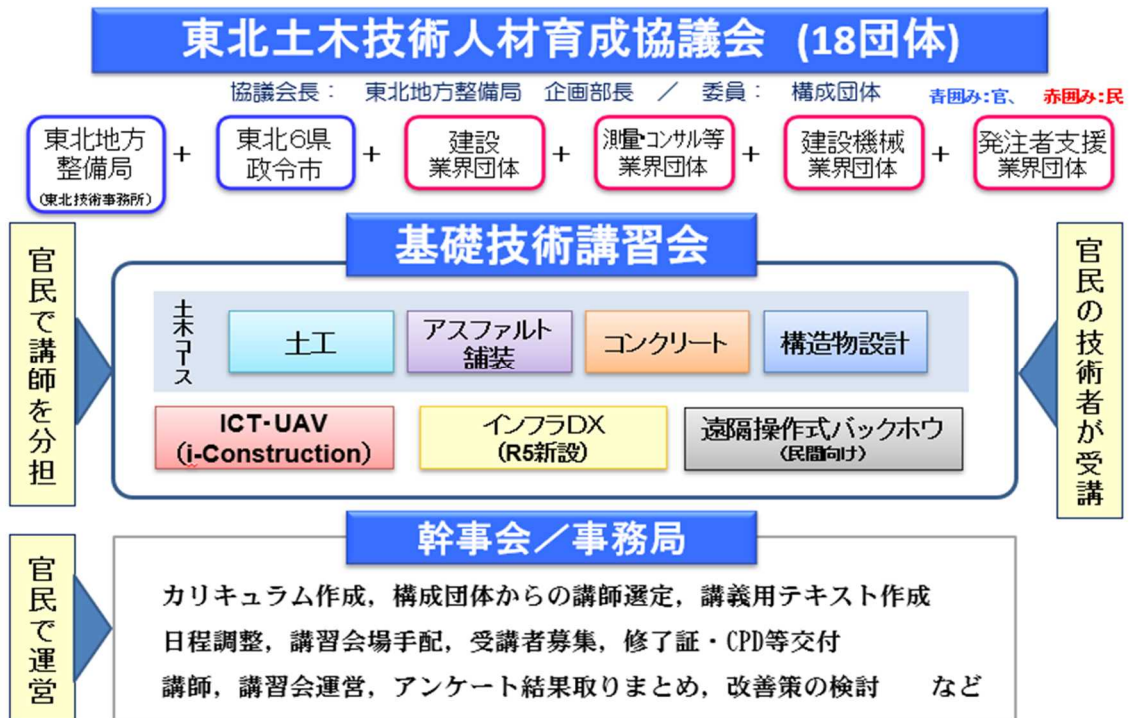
東北土木技術人材育成協議会 (18団体)

協議会長： 東北地方整備局 企画部長 ／ 委員： 構成団体

青囲み:官、 赤囲み:民

東北地方整備局 (東北技術事務所) ＋ 東北6県政令市 ＋ 建設業界団体 ＋ 測量･コンサル等業界団体 ＋ 建設機械業界団体 ＋ 発注者支援業界団体

官民で講師を分担

基礎技術講習会

土木コース

土工

アスファルト舗装

コンクリート

構造物設計

ICT･UAV (i-Construction)

インフラDX (R5新設)

遠隔操作式バックホウ (民間向け)

官民の技術者が受講

官民で運営

幹事会／事務局

カリキュラム作成，構成団体からの講師選定，講義用テキスト作成

日程調整，講習会場手配，受講者募集，修了証・CPD等交付

講師，講習会運営，アンケート結果取りまとめ，改善策の検討 など